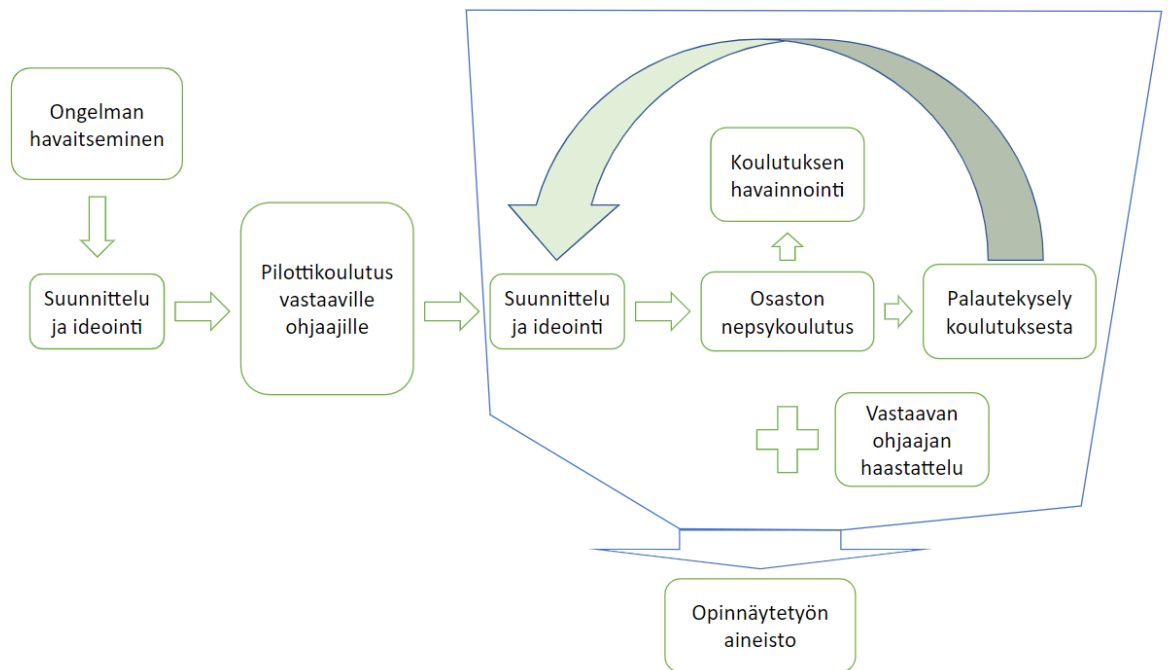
Ongelman havaitseminen

Suunnittelu ja ideointi

Pilottikoulutus vastaaville ohjaajille

Suunnittelu ja ideointi

Koulutuksen havainnointi

Osaston nepsykoulutus

Palautekysely koulutuksesta

Vastaavan ohjaajan haastattelu

Opinnäytetyön aineisto